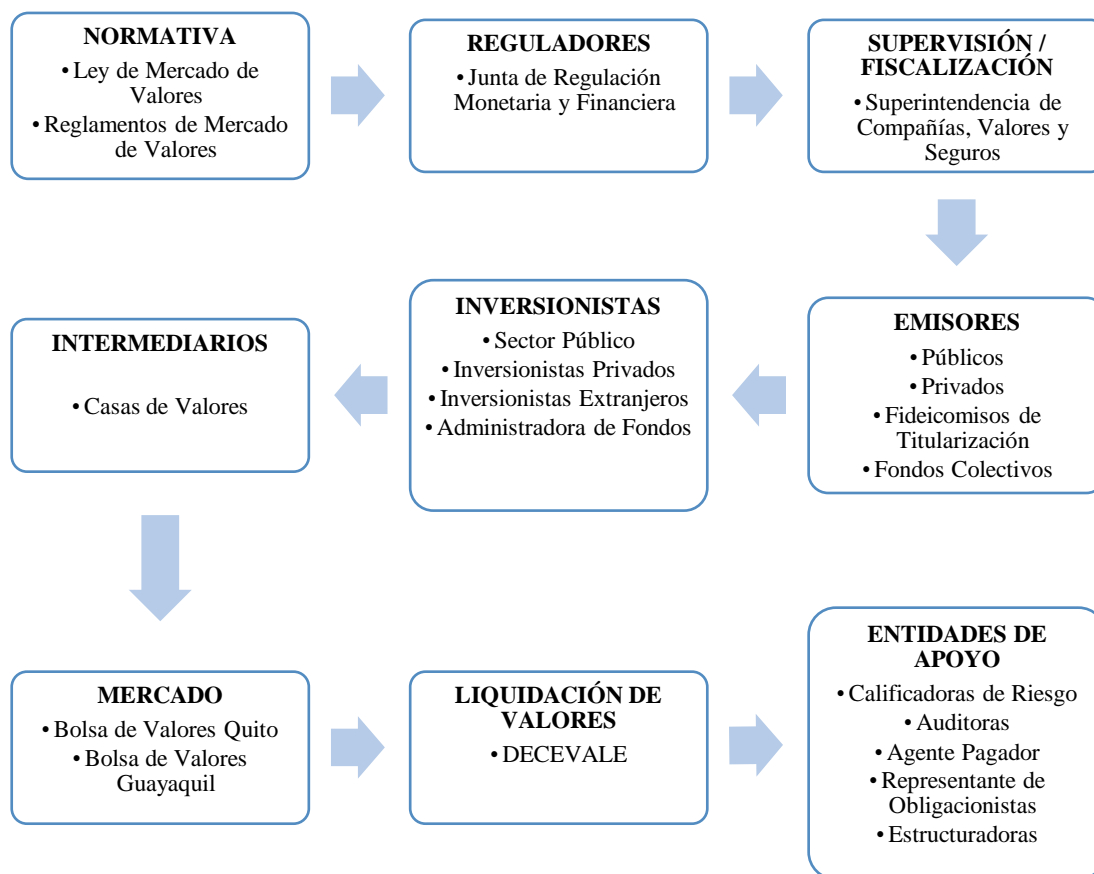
NORMATIVA
• Ley de Mercado de Valores
• Reglamentos de Mercado de Valores

REGULADORES
• Junta de Regulación Monetaria y Financiera

SUPERVISIÓN / FISCALIZACIÓN
• Superintendencia de Compañías, Valores y Seguros

EMISORES
• Públicos
• Privados
• Fideicomisos de Titularización
• Fondos Colectivos

INVERSIONISTAS
• Sector Público
• Inversionistas Privados
• Inversionistas Extranjeros
• Administradora de Fondos

INTERMEDIARIOS
• Casas de Valores

MERCADO
• Bolsa de Valores Quito
• Bolsa de Valores Guayaquil

LIQUIDACIÓN DE VALORES
• DECEVALE

ENTIDADES DE APOYO
• Calificadoras de Riesgo
• Auditoras
• Agente Pagador
• Representante de Obligacionistas
• Estructuradoras